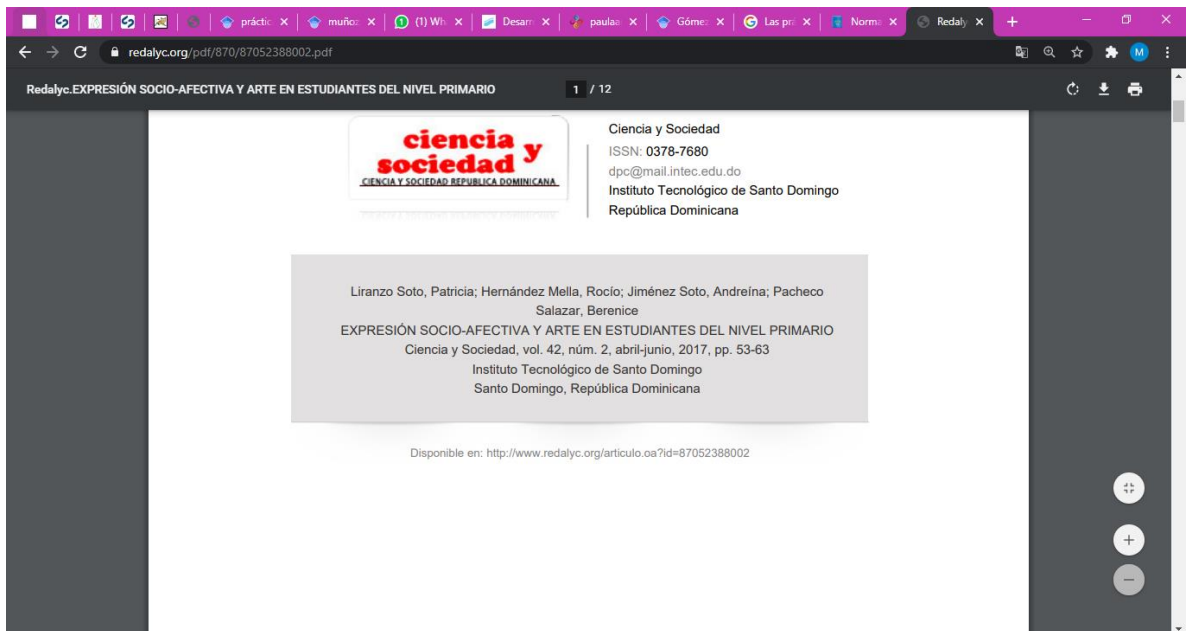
práctic × muñoz × (1) Wh × Desarr × paulaa × Góme × Las pr × Norma × Redaly ×

redalyc.org/pdf/870/87052388002.pdf

Redalyc.EXPRESIÓN SOCIO-AFECTIVA Y ARTE EN ESTUDIANTES DEL NIVEL PRIMARIO 1 / 12

ciencia y sociedad
CIENCIA Y SOCIEDAD REPUBLICA DOMINICANA

Ciencia y Sociedad
ISSN: 0378-7680
dpc@mail.intec.edu.do
Instituto Tecnológico de Santo Domingo
República Dominicana

Liranzo Soto, Patricia; Hernández Mella, Rocío; Jiménez Soto, Andreína; Pacheco Salazar, Berenice
EXPRESIÓN SOCIO-AFECTIVA Y ARTE EN ESTUDIANTES DEL NIVEL PRIMARIO
Ciencia y Sociedad, vol. 42, núm. 2, abril-junio, 2017, pp. 53-63
Instituto Tecnológico de Santo Domingo
Santo Domingo, República Dominicana

Disponible en: http://www.redalyc.org/articulo.oa?id=87052388002